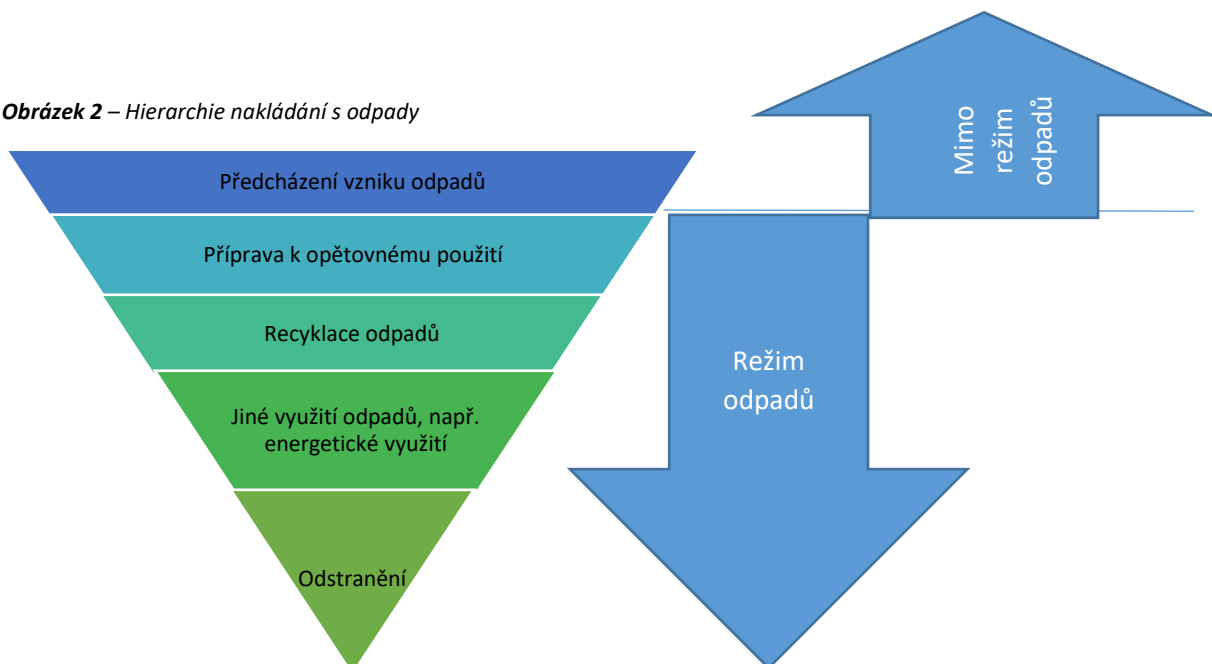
*Obrázek 2* – *Hierarchie nakládání s odpady*

Předcházení vzniku odpadů

Příprava k opětovnému použití

Recyklace odpadů

Jiné využití odpadů, např. energetické využití

Odstranění

Mimo režim odpadů

Režim odpadů